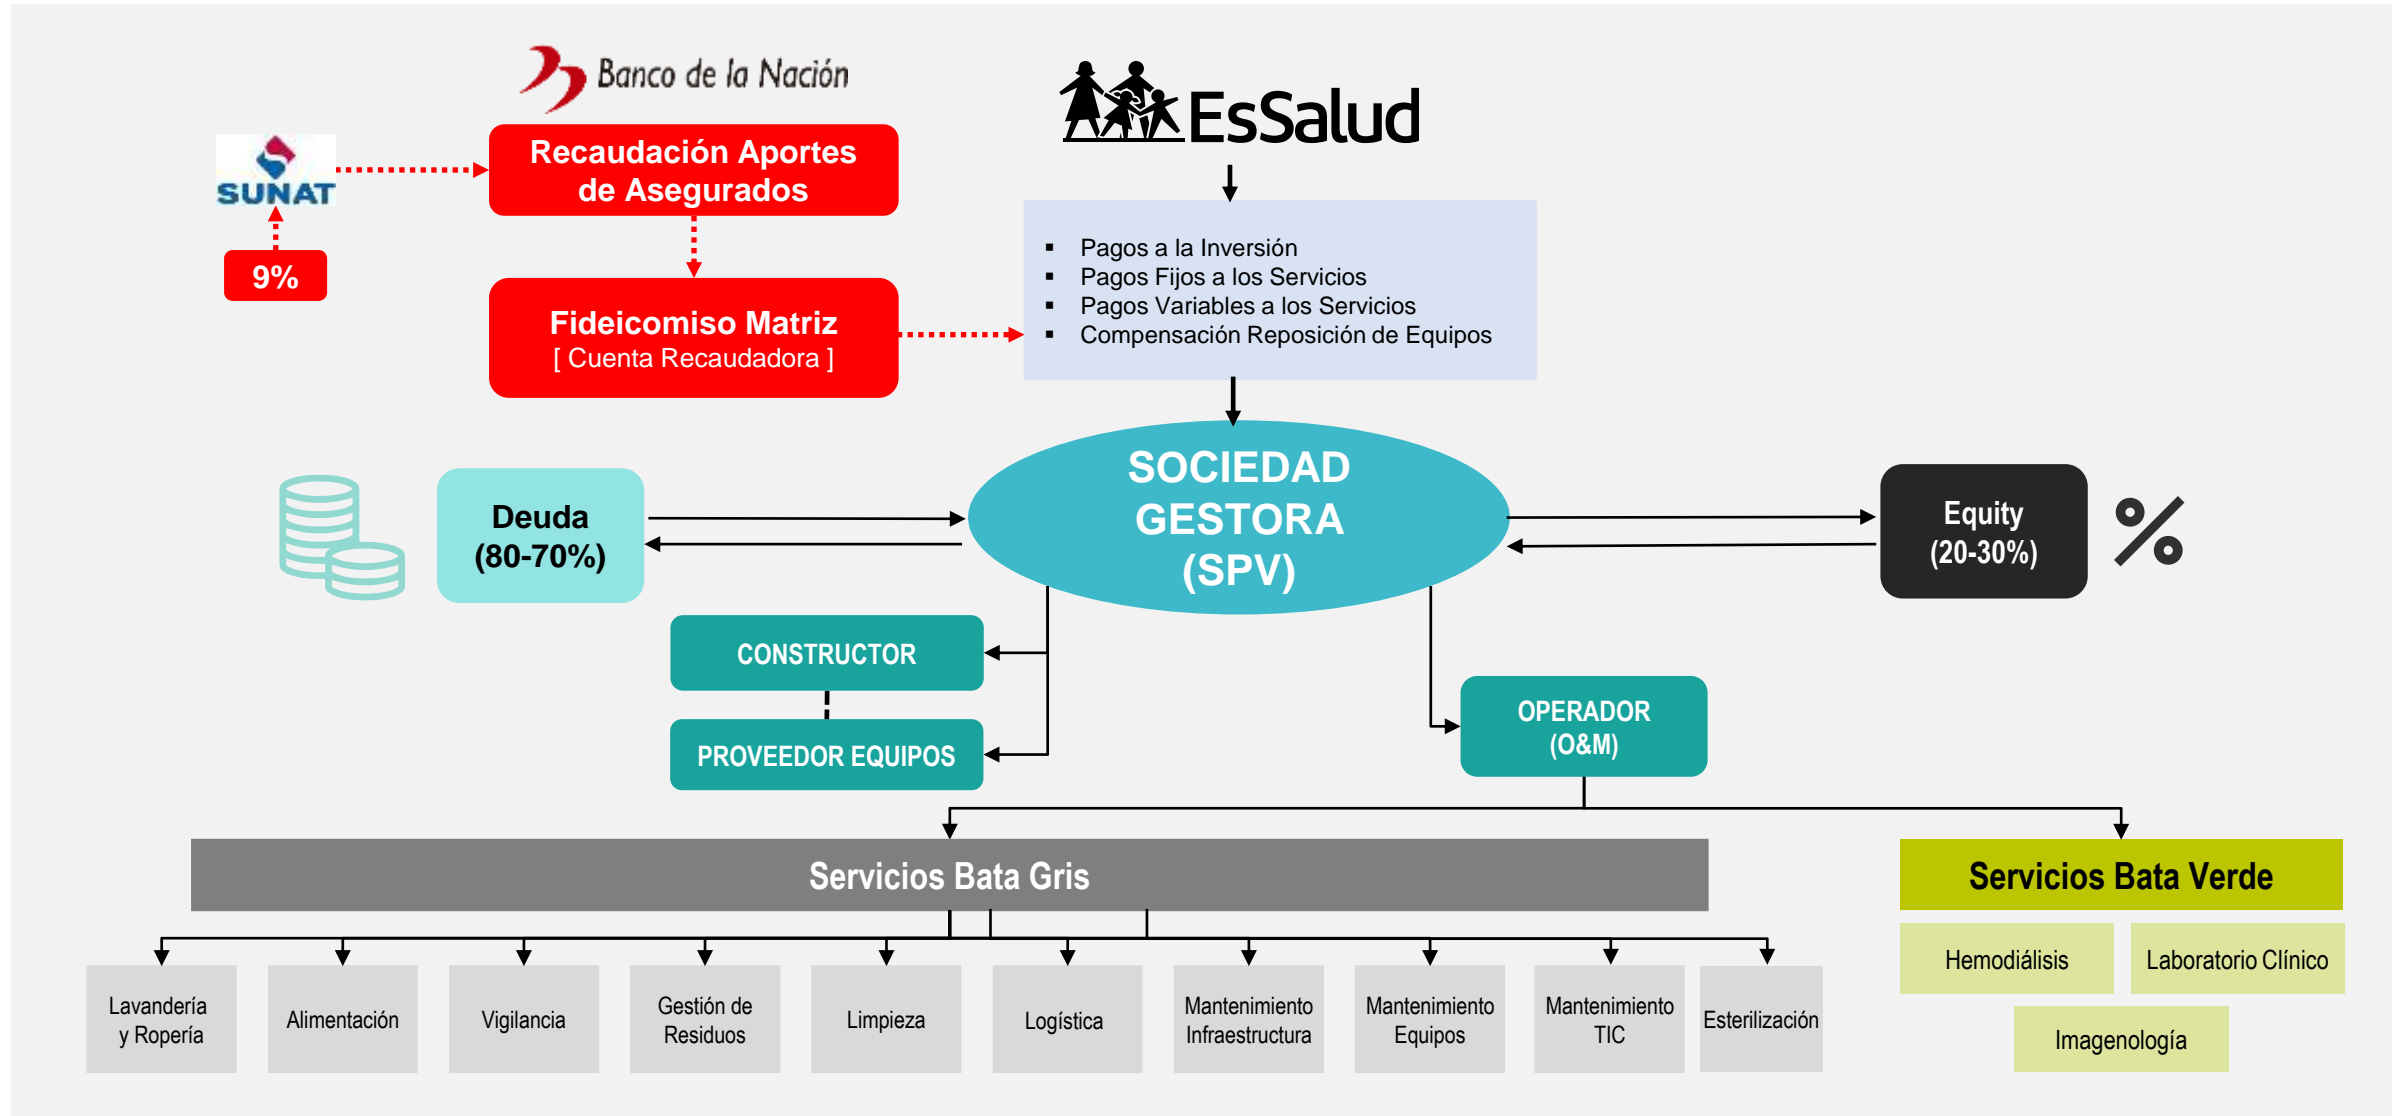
Banco de la Nación

SUNAT

9%

Recaudación Aportes de Asegurados

Fideicomiso Matriz
[ Cuenta Recaudadora ]

EsSalud

- Pagos a la Inversión
- Pagos Fijos a los Servicios
- Pagos Variables a los Servicios
- Compensación Reposición de Equipos

Deuda
(80-70%)

SOCIEDAD GESTORA (SPV)

Equity
(20-30%)

%

CONSTRUCTOR

PROVEEDOR EQUIPOS

OPERADOR
(O&M)

Servicios Bata Gris

Servicios Bata Verde

Lavandería y Ropería

Alimentación

Vigilancia

Gestión de Residuos

Limpieza

Logística

Mantenimiento Infraestructura

Mantenimiento Equipos

Mantenimiento TIC

Esterilización

Hemodiálisis

Laboratorio Clínico

Imagenología